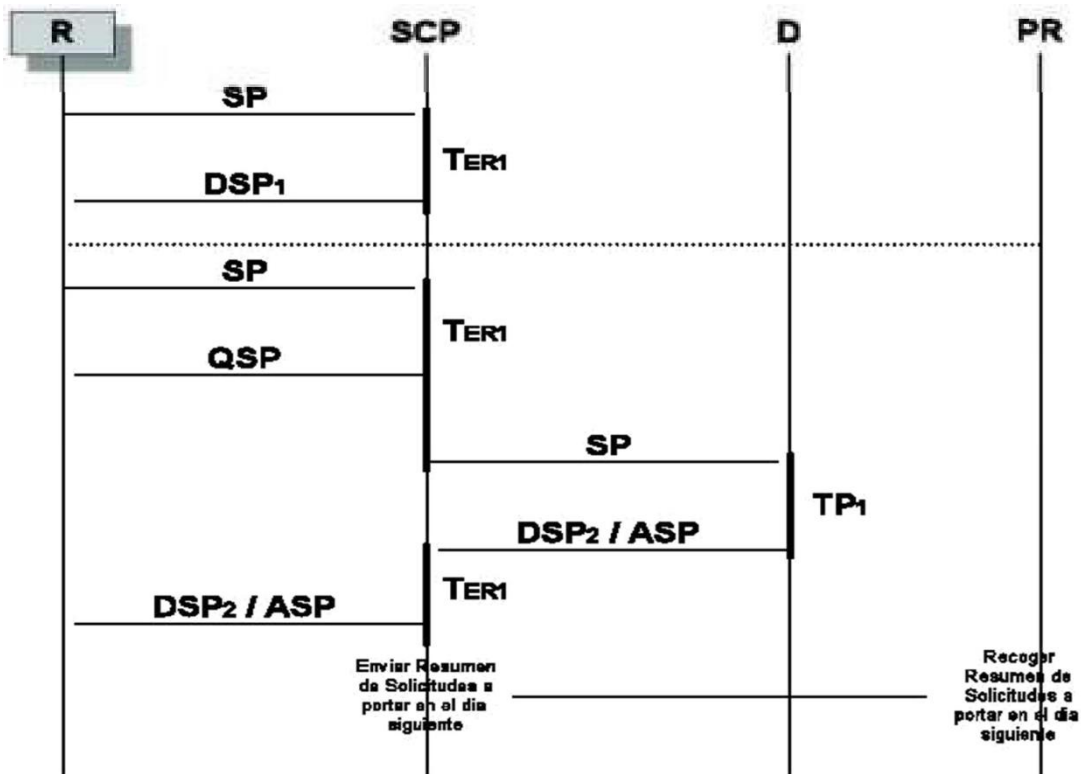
R

SCP

D

PR

SP

$T_{ER1}$

$DSP_1$

SP

$T_{ER1}$

QSP

SP

$TP_1$

$DSP_2$ / ASP

$T_{ER1}$

$DSP_2$ / ASP

Enviar Resumen de Solicitudes a portar en el dia siguiente

Recoger Resumen de Solicitudes a portar en el dia siguiente